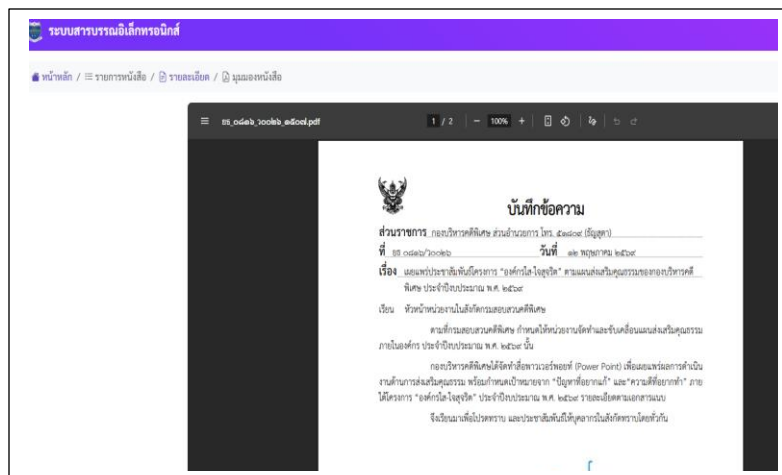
ระบบสารบรรณอิเล็กทรอนิกส์

หน้าหลัก / รายการหนังสือ / รายละเอียด / มุมมองหนังสือ

ยธ ๐๔๑๖_๒๐๒๒_๑๕๐๘.pdf

1 / 2 | — 100% +

บันทึกข้อความ

ส่วนราชการ กองบริหารคดีพิเศษ ส่วนอำนวยการ โทร. ๔๑๔๐๙ (ธัญสุดา)

ที่ ยธ ๐๔๑๖/๒๐๒๒ วันที่ ๑๒ พฤษภาคม ๒๕๖๗

เรื่อง เผยแพร่ประชาสัมพันธ์โครงการ "องค์กรใส ใจสุจริต" ตามแผนส่งเสริมคุณธรรมของกองบริหารคดีพิเศษ ประจำปีงบประมาณ พ.ศ. ๒๕๖๗

เรียน หัวหน้าหน่วยงานในสังกัดกรมสอบสวนคดีพิเศษ

ตามที่กรมสอบสวนคดีพิเศษ กำหนดให้หน่วยงานจัดทำและขับเคลื่อนแผนส่งเสริมคุณธรรมภายในองค์กร ประจำปีงบประมาณ พ.ศ. ๒๕๖๗ นั้น

กองบริหารคดีพิเศษได้จัดทำสื่อพาวเวอร์พอยท์ (Power Point) เพื่อเผยแพร่ผลการดำเนินงานด้านการส่งเสริมคุณธรรม พร้อมกำหนดเป้าหมายจาก "ปัญหาที่อยากแก้" และ "ความดีที่อยากทำ" ภายใต้โครงการ "องค์กรใส ใจสุจริต" ประจำปีงบประมาณ พ.ศ. ๒๕๖๗ รายละเอียดตามเอกสารแนบ

จึงเรียนมาเพื่อโปรดทราบ และประชาสัมพันธ์ให้บุคลากรในสังกัดทราบโดยทั่วกัน